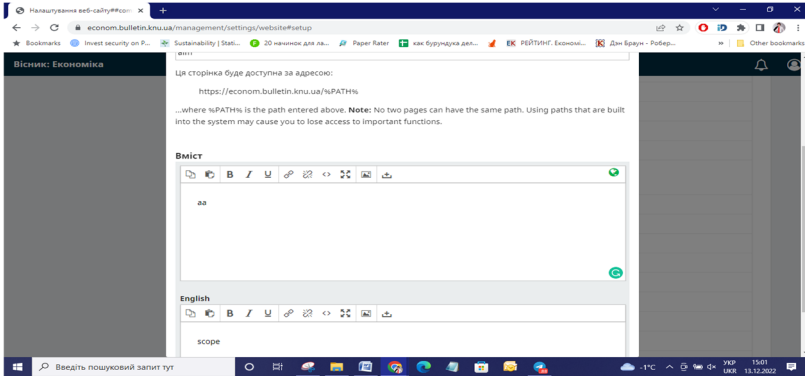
Налаштування веб-сайту#con ×
+
econom.bulletin.knu.ua/management/settings/website#setup
Bookmarks
Invest security on P...
Sustainability | Stati...
20 начинок для ла...
Paper Rater
как бурундука дел...
РЕЙТИНГ. Економі...
Дэн Браун - Робер...
Other bookmarks
Вісник: Економіка
aim
Ця сторінка буде доступна за адресою:
https://econom.bulletin.knu.ua/%PATH%
...where %PATH% is the path entered above. **Note:** No two pages can have the same path. Using paths that are built into the system may cause you to lose access to important functions.
Вміст
aa
English
scope
Введіть пошуковий запит тут
-1°C
УКР UKR
15:01 13.12.2022